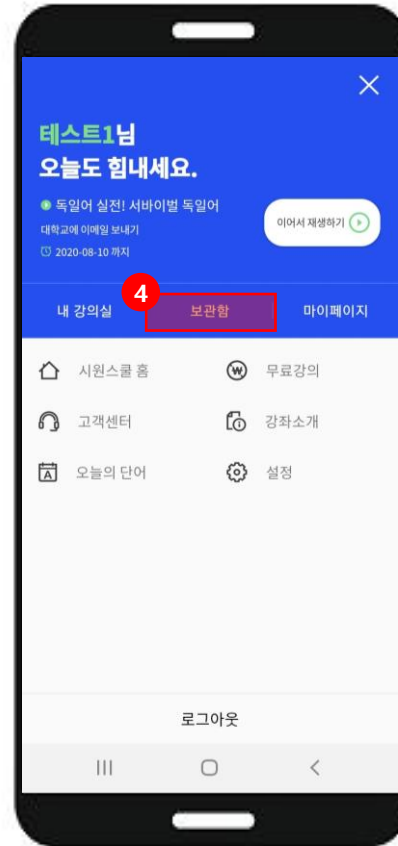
테스트1님
오늘도 힘내세요.

독일어 실전! 서바이벌 독일어
대학교에 이메일 보내기
2020-08-10 까지

이어서 재생하기

4

내 강의실
보관함
마이페이지

시원스쿨 홈
무료강의
고객센터
강좌소개
오늘의 단어
설정

로그아웃